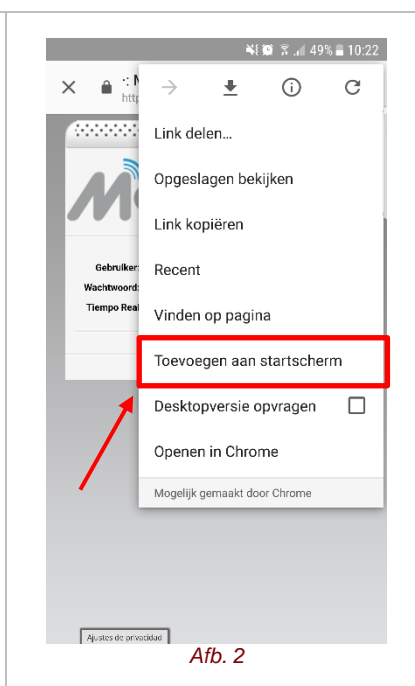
49% 10:22

:: N
http

Gebruiker:
Wachtwoord:
Tiempo Real

Link delen...

Opgeslagen bekijken

Link kopiëren

Recent

Vinden op pagina

Toevoegen aan startscherm

Desktopversie opvragen

Openen in Chrome

Mogelijk gemaakt door Chrome

Ajustes de privacidad

Afb. 2